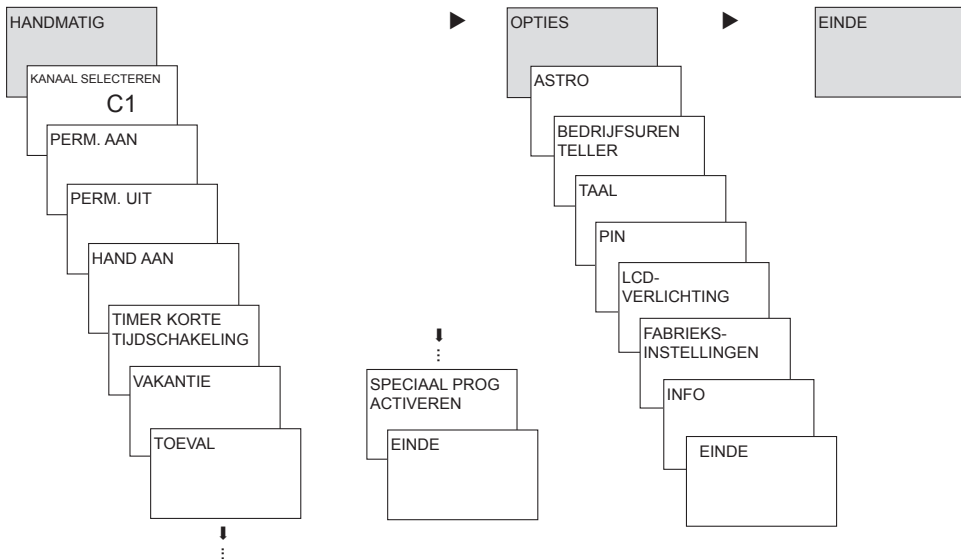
HANDMATIG

KANAAL SELECTEREN
C1

PERM. AAN

PERM. UIT

HAND AAN

TIMER KORTE TIJDSCHAKELING

VAKANTIE

TOEVAL

SPECIAAL PROG ACTIVEREN

EINDE

OPTIES

ASTRO

BEDRIJFSUREN TELLER

TAAL

PIN

LCD-VERLICHTING

FABRIEKS-INSTELLINGEN

INFO

EINDE

EINDE